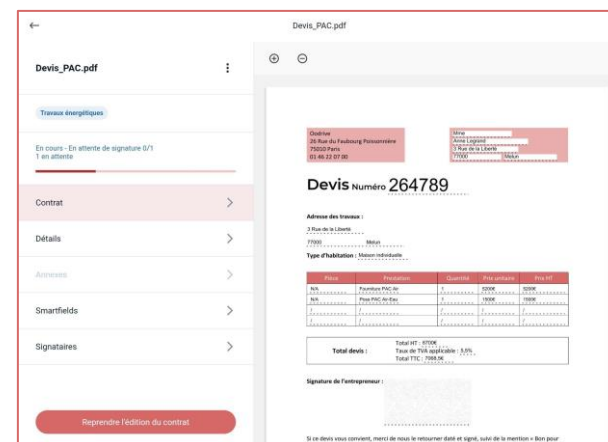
Devis_PAC.pdf

Devis_PAC.pdf

Travaux énergétiques

En cours - En attente de signature 0/1
1 en attente

Contrat

Détails

Annexes

Smartfields

Signataires

Reprendre l'édition du contrat

Oodrive
26 Rue du Faubourg Poissonnière
75010 Paris
01 46 22 07 00

Mme
Anne Logiard
3 Rue de la Liberté
77000 Melun

Devis Numéro 264789

Adresse des travaux :
3 Rue de la Liberté
77000 Melun
Type d'habitation : Maison individuelle

| Pièce | Prestation | Quantité | Prix unitaire | Prix HT |
|---|---|---|---|---|
| N/A | Fourniture PAC Air | 1 | 5200€ | 5200€ |
| N/A | Pose PAC Air-Eau | 1 | 1500€ | 1500€ |
| / | / | / | / | / |
| / | / | / | / | / |

Total devis :
Total HT : 6700€
Taux de TVA applicable : 5,5%
Total TTC : 7068,50

Signature de l'entrepreneur :

Si ce devis vous convient, merci de nous le retourner daté et signé, suivi de la mention « Bon pour